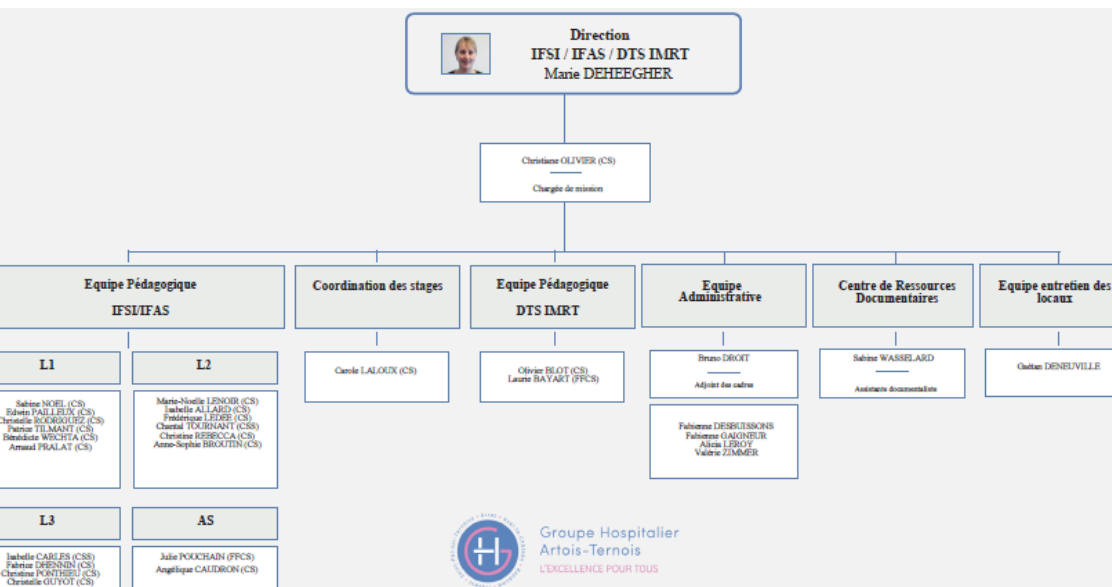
Direction
IFSI / IFAS / DTS IMRT
Marie DEHEEGHER

Christiane OLIVIER (CS)
Chargée de mission

Equipe Pédagogique
IFSI/IFAS

Coordination des stages

Equipe Pédagogique
DTS IMRT

Equipe Administrative

Centre de Ressources Documentaires

Equipe entretien des locaux

L1

L2

Sabine NOEL (CS)
Edwin PAILLEUX (CS)
Christelle RODRIGUEZ (CS)
Patrice TILMANT (CS)
Bénédicte WECHTA (CS)
Arnaud PRALAT (CS)

Marie-Noelle LENOIR (CS)
Isabelle ALLARD (CS)
Frédérique LEDEE (CS)
Chantal TOURNANT (CSS)
Christine REBECCA (CS)
Anne-Sophie BROUTIN (CS)

Carole LALOUX (CS)

Olivier BLOT (CS)
Laurie BAYART (FFCS)

Bruno DROIT
Adjoint des cadres

Fabienne DESBUISSONS
Fabienne GAIGNEUR
Alicia LEROY
Valérie ZIMMER

Sabine WASSELARD
Assistante documentaliste

Gaëtan DENEUVILLE

L3

AS

Isabelle CARLES (CSS)
Fabrice DHENNIN (CS)
Christine PONTHIEU (CS)
Christelle GUYOT (CS)

Julie POUCHAIN (FFCS)
Angélique CAUDRON (CS)

Groupe Hospitalier
Artois-Ternois
L'EXCELLENCE POUR TOUS